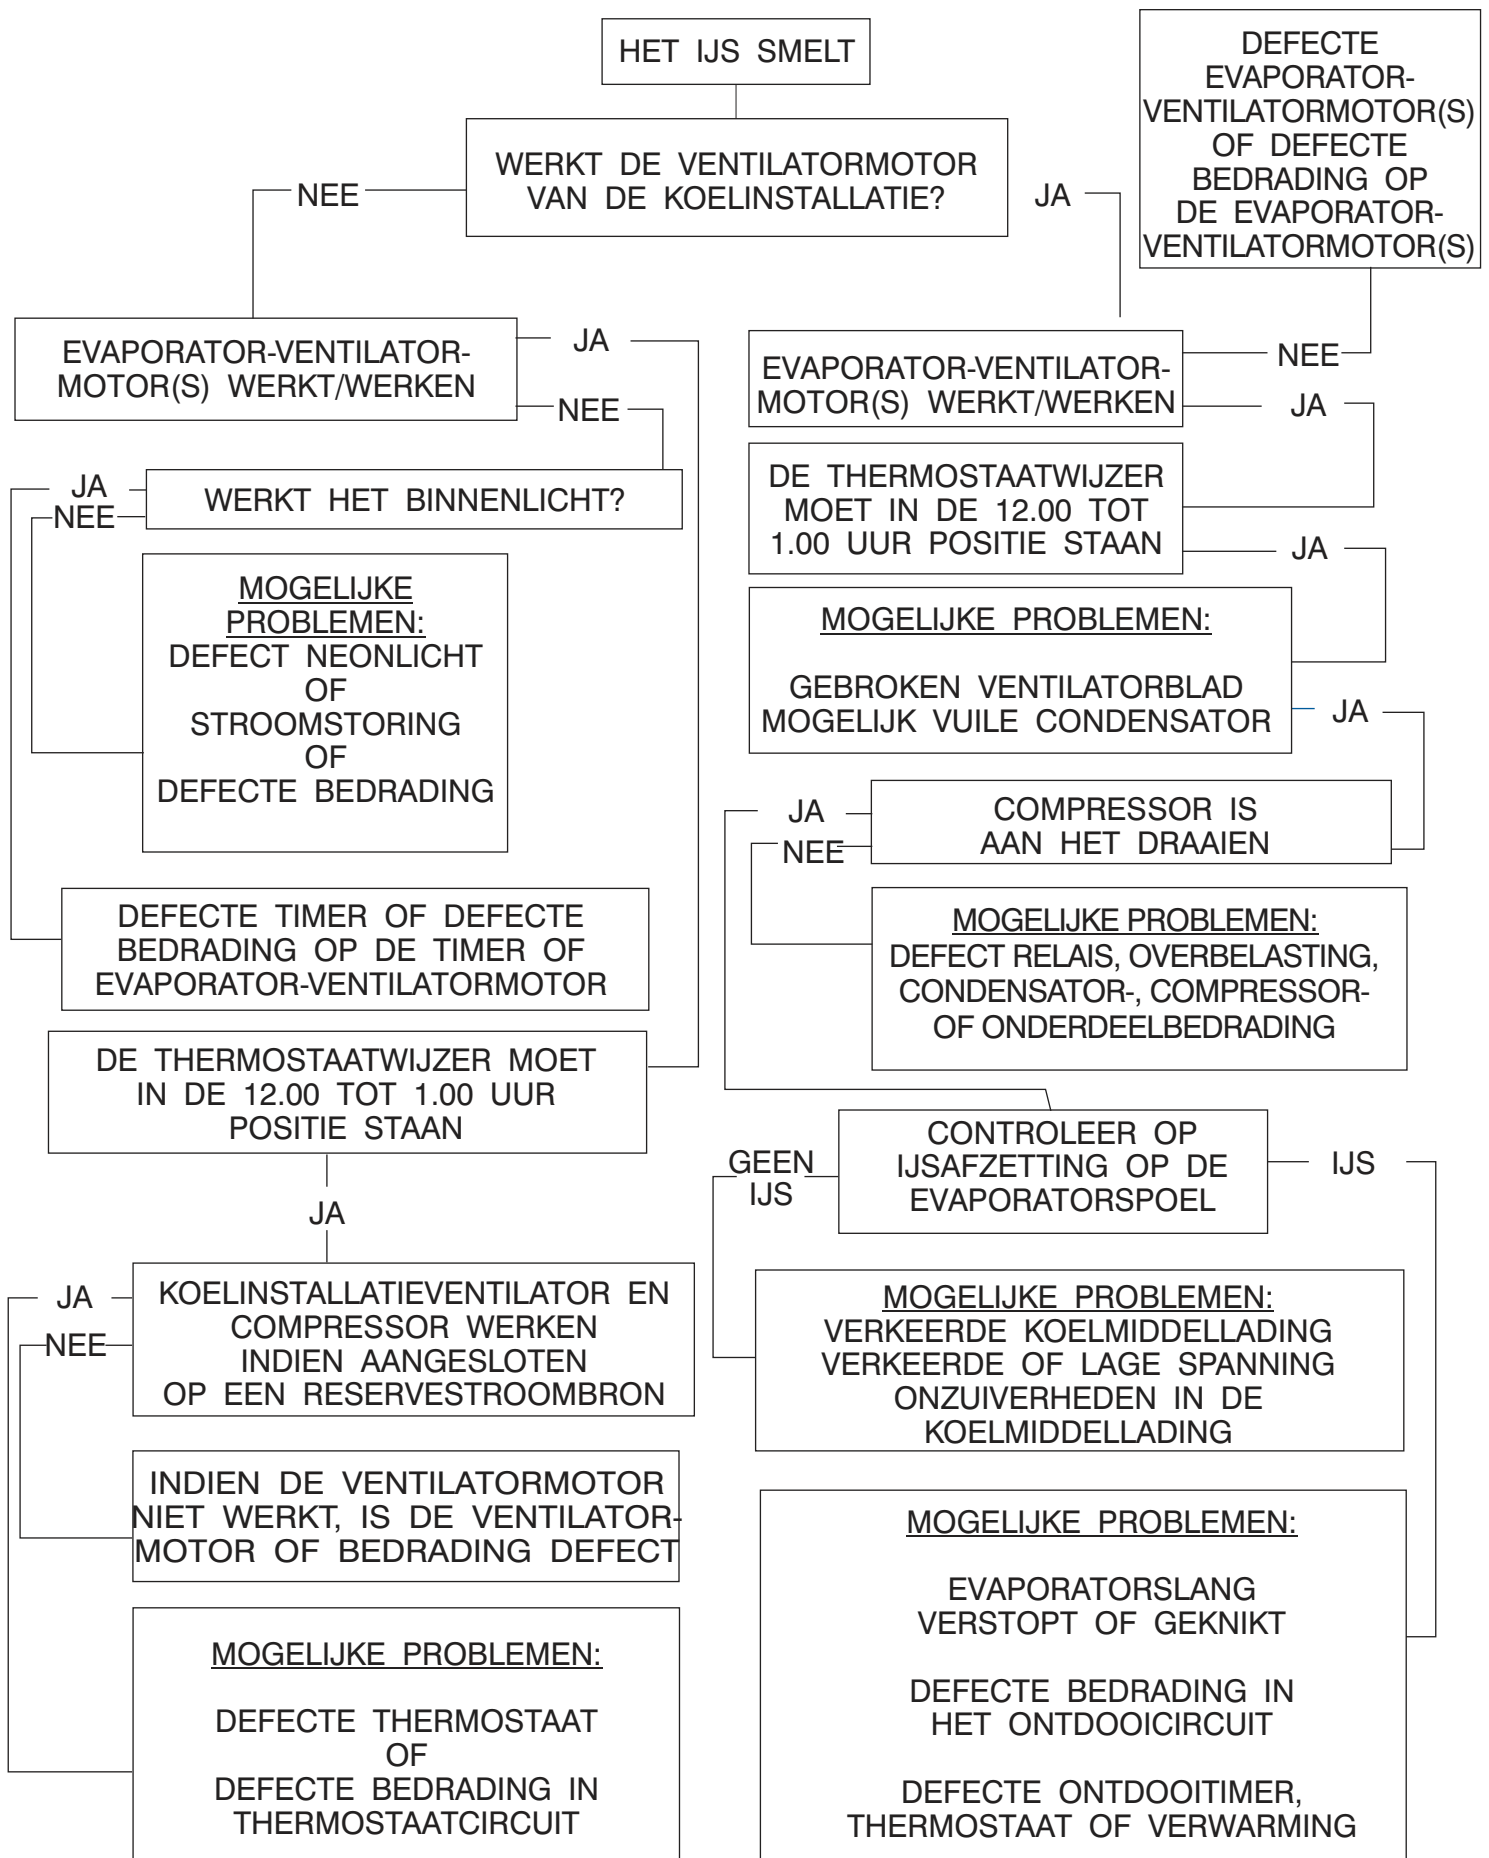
HET IJS SMELT

WERKT DE VENTILATORMOTOR VAN DE KOELINSTALLATIE?

NEE

JA

DEFECTE EVAPORATOR-VENTILATORMOTOR(S) OF DEFECTE BEDRADING OP DE EVAPORATOR-VENTILATORMOTOR(S)

EVAPORATOR-VENTILATOR-MOTOR(S) WERKT/WERKEN

JA

NEE

EVAPORATOR-VENTILATOR-MOTOR(S) WERKT/WERKEN

NEE

JA

JA

NEE

WERKT HET BINNENLICHT?

DE THERMOSTAATWIJZER MOET IN DE 12.00 TOT 1.00 UUR POSITIE STAAN

JA

MOGELIJKE PROBLEMEN:
DEFECT NEONLICHT
OF
STROOMSTORING
OF
DEFECTE BEDRADING

MOGELIJKE PROBLEMEN:

GEBROKEN VENTILATORBLAD
MOGELIJK VUILE CONDENSATOR

JA

JA

NEE

COMPRESSOR IS AAN HET DRAAIEN

MOGELIJKE PROBLEMEN:
DEFECT RELAIS, OVERBELASTING, CONDENSATOR-, COMPRESSOR- OF ONDERDEELBEDRADING

DEFECTE TIMER OF DEFECTE BEDRADING OP DE TIMER OF EVAPORATOR-VENTILATORMOTOR

DE THERMOSTAATWIJZER MOET IN DE 12.00 TOT 1.00 UUR POSITIE STAAN

CONTROLEER OP IJSAFZETTING OP DE EVAPORATORSPOEL

GEEN IJS

IJS

JA

JA

NEE

KOELINSTALLATIEVENTILATOR EN COMPRESSOR WERKEN INDIEN AANGESLOTEN OP EEN RESERVESTROOMBRON

MOGELIJKE PROBLEMEN:
VERKEERDE KOELMIDDELLADING
VERKEERDE OF LAGE SPANNING
ONZUIVERHEDEN IN DE KOELMIDDELLADING

INDIEN DE VENTILATORMOTOR NIET WERKT, IS DE VENTILATORMOTOR OF BEDRADING DEFECT

MOGELIJKE PROBLEMEN:

EVAPORATORSLANG VERSTOPT OF GEKNIKT

DEFECTE BEDRADING IN HET ONTDOOICIRCUIT

DEFECTE ONTDOOITIMER, THERMOSTAAT OF VERWARMING

MOGELIJKE PROBLEMEN:

DEFECTE THERMOSTAAT
OF
DEFECTE BEDRADING IN THERMOSTAATCIRCUIT